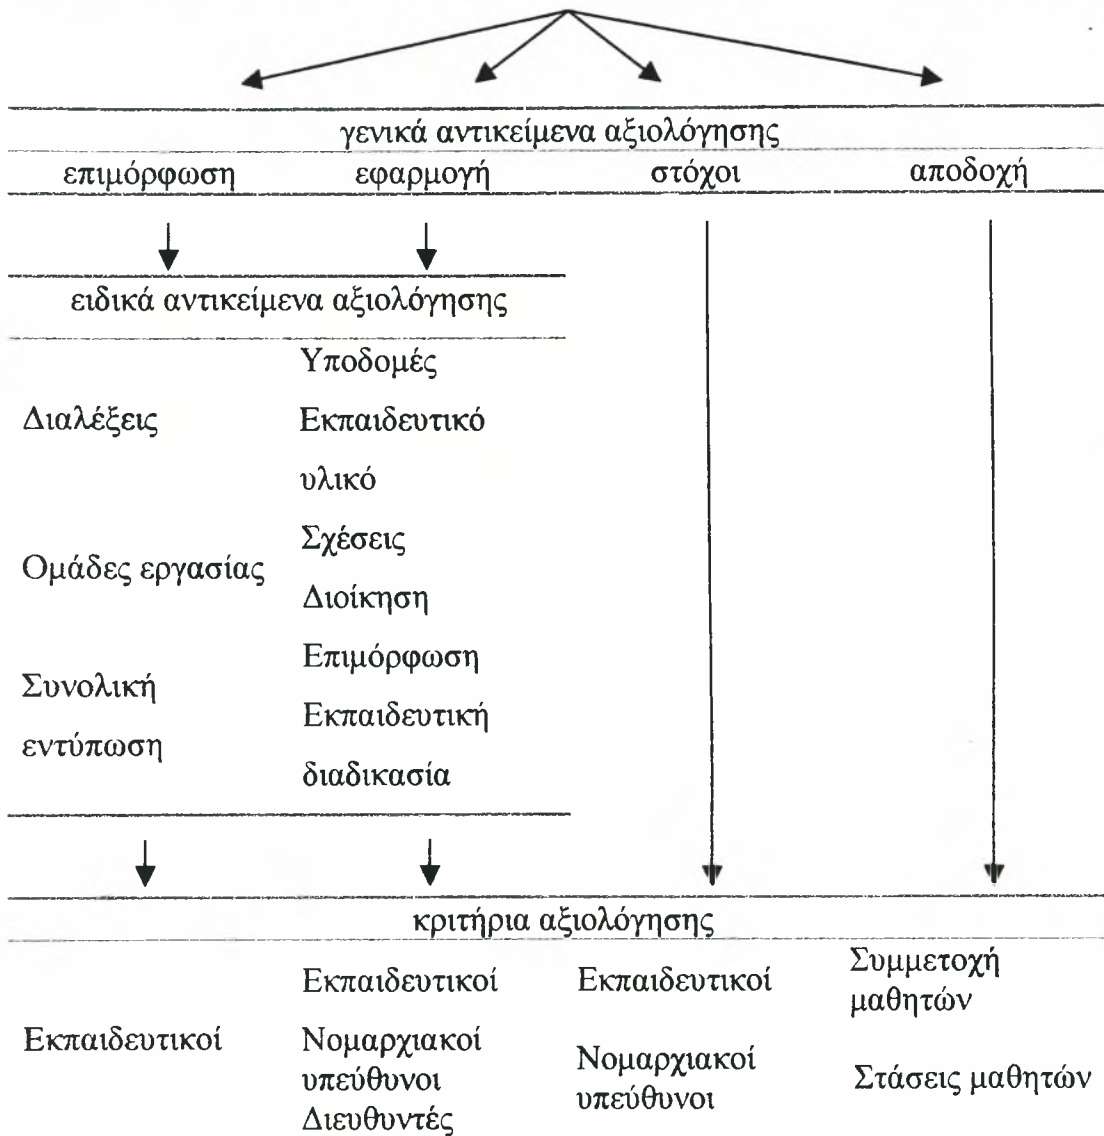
γενικά αντικείμενα αξιολόγησης

επιμόρφωση
εφαρμογή
στόχοι
αποδοχή

ειδικά αντικείμενα αξιολόγησης

Διαλέξεις

Ομάδες εργασίας

Συνολική εντύπωση

Υποδομές
Εκπαιδευτικό υλικό
Σχέσεις
Διοίκηση
Επιμόρφωση
Εκπαιδευτική διαδικασία

κριτήρια αξιολόγησης

Εκπαιδευτικοί

Εκπαιδευτικοί
Νομαρχιακοί υπεύθυνοι
Διευθυντές

Εκπαιδευτικοί
Νομαρχιακοί υπεύθυνοι

Συμμετοχή μαθητών
Στάσεις μαθητών